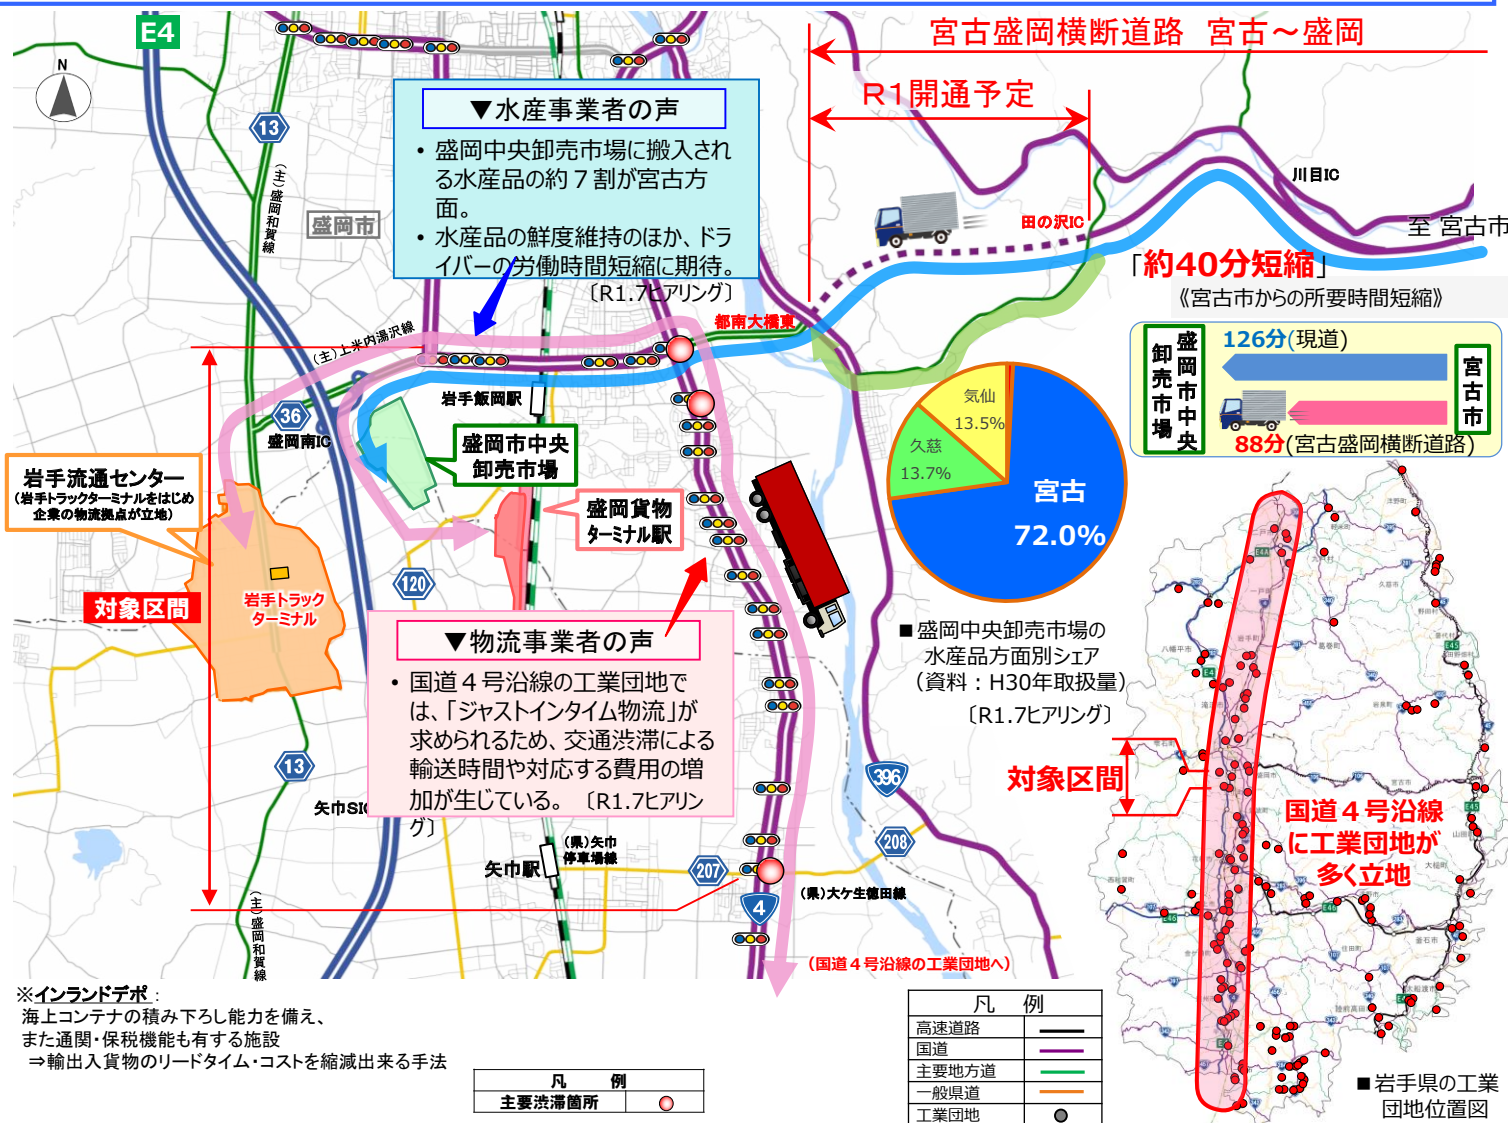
E4

N

13

(主)盛岡和賀線

盛岡市

▼水産事業者の声

• 盛岡中央卸売市場に搬入される水産品の約７割が宮古方面。
• 水産品の鮮度維持のほか、ドライバーの労働時間短縮に期待。
〔R1.7ヒアリング〕

宮古盛岡横断道路　宮古～盛岡

R1開通予定

川目IC

田の沢IC

至 宮古市

「約40分短縮」
《宮古市からの所要時間短縮》

盛岡市中央卸売市場

126分(現道)

88分(宮古盛岡横断道路)

宮古市

都南大橋東

(主)上米内湯沢線

岩手飯岡駅

36

盛岡南IC

盛岡市中央卸売市場

岩手流通センター
(岩手トラックターミナルをはじめ企業の物流拠点が立地)

盛岡貨物ターミナル駅

岩手トラックターミナル

対象区間

120

気仙 13.5%
久慈 13.7%
宮古 72.0%

■盛岡中央卸売市場の水産品方面別シェア
（資料：H30年取扱量）
〔R1.7ヒアリング〕

▼物流事業者の声

• 国道４号沿線の工業団地では、「ジャストインタイム物流」が求められるため、交通渋滞による輸送時間や対応する費用の増加が生じている。〔R1.7ヒアリング〕

13

矢巾SIC

396

208

(県)矢巾停車場線

矢巾駅

207

4

(県)大ケ生徳田線

(主)盛岡和賀線

(国道４号沿線の工業団地へ)

対象区間

国道４号沿線に工業団地が多く立地

※インランドデポ：
海上コンテナの積み下ろし能力を備え、また通関・保税機能も有する施設
⇒輸出入貨物のリードタイム・コストを縮減出来る手法

| 凡　例 | |
|---|---|
| 主要渋滞箇所 | |

| 凡　例 | |
|---|---|
| 高速道路 | |
| 国道 | |
| 主要地方道 | |
| 一般県道 | |
| 工業団地 | |

■岩手県の工業団地位置図